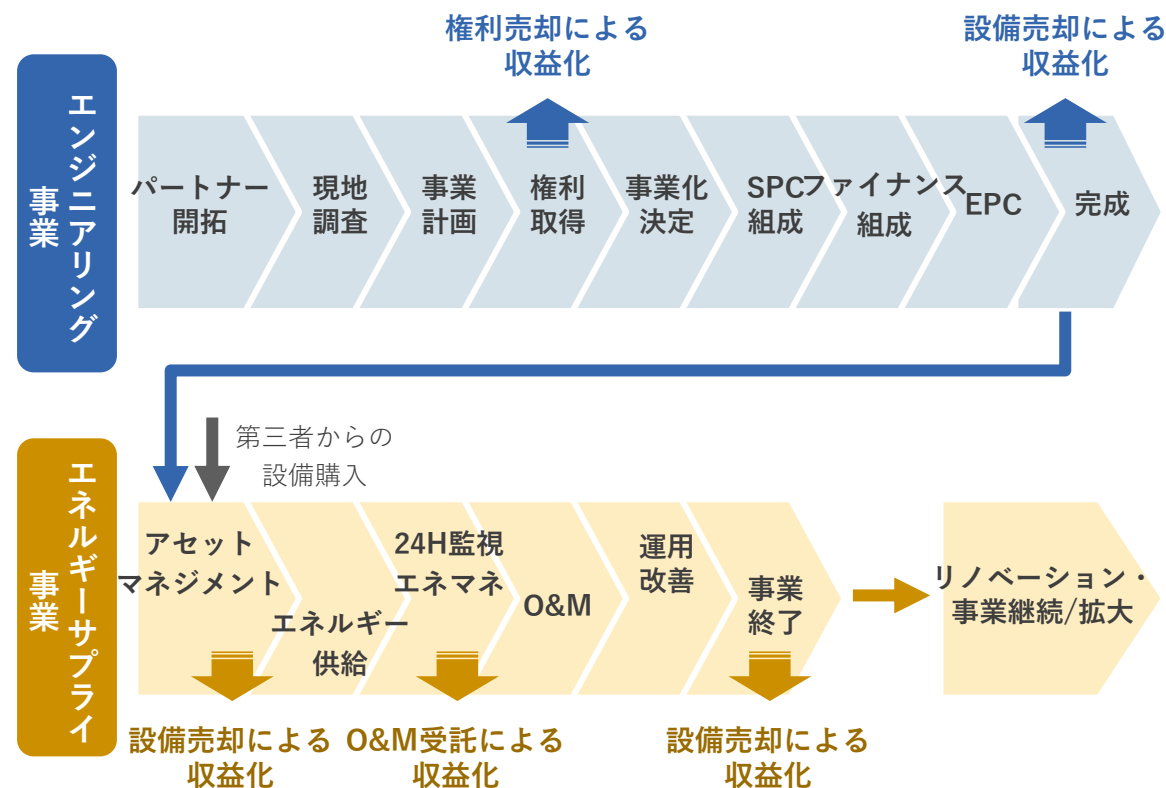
権利売却による
収益化

設備売却による
収益化

エンジニアリング事業

パートナー開拓

現地調査

事業計画

権利取得

事業化決定

SPC組成

ファイナンス組成

EPC

完成

第三者からの
設備購入

エネルギーサプライ事業

アセットマネジメント

エネルギー供給

24H監視エネマネ

O&M

運用改善

事業終了

リノベーション・事業継続/拡大

設備売却による
収益化

O&M受託による
収益化

設備売却による
収益化